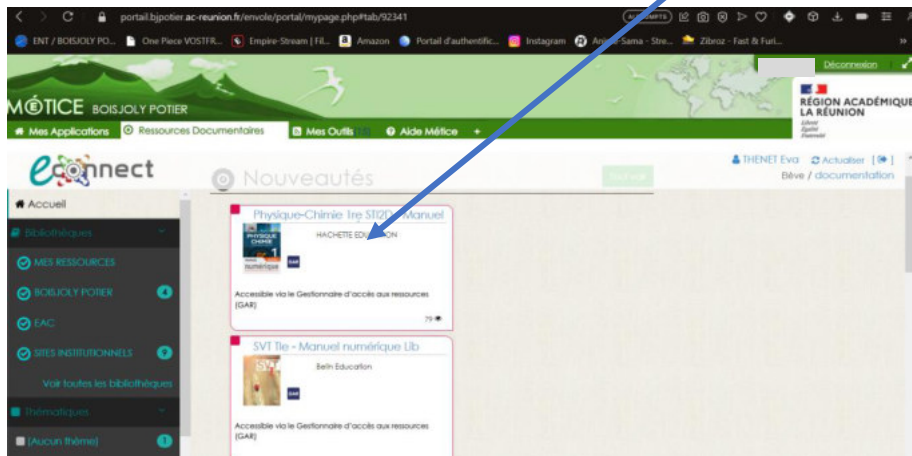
portail.bjpotier.ac-reunion.fr/envole/portal/mypage.php#tab/92341

ENT / BOISJOLY PO... One Piece VOSTFR... Empire-Stream | Fil... Amazon Portail d'authentific... Instagram Anime Sama - Stre... Zibroz - Fast & Furi...

Déconnexion

MÉTICE BOISJOLY POTIER

RÉGION ACADÉMIQUE LA RÉUNION
Liberté Égalité Fraternité

Mes Applications Ressources Documentaires Mes Outils Aide Métice +

eConnect

Nouveautés

THENET Eva Actualiser
Elève / documentation

Accueil

Bibliothèques

MES RESSOURCES

BOISJOLY POTIER 4

EAC

SITES INSTITUTIONNELS 9

Voir toutes les bibliothèques

Thématiques

[Aucun thème] 1

Physique-Chimie 1re STI2D - Manuel

HACHETTE EDUCATION

PHYSIQUE CHIMIE 1
numérique

GAR

Accessible via le Gestionnaire d'accès aux ressources (GAR)

79

SVT Tle - Manuel numérique Lib

Belin Education

GAR

Accessible via le Gestionnaire d'accès aux ressources (GAR)